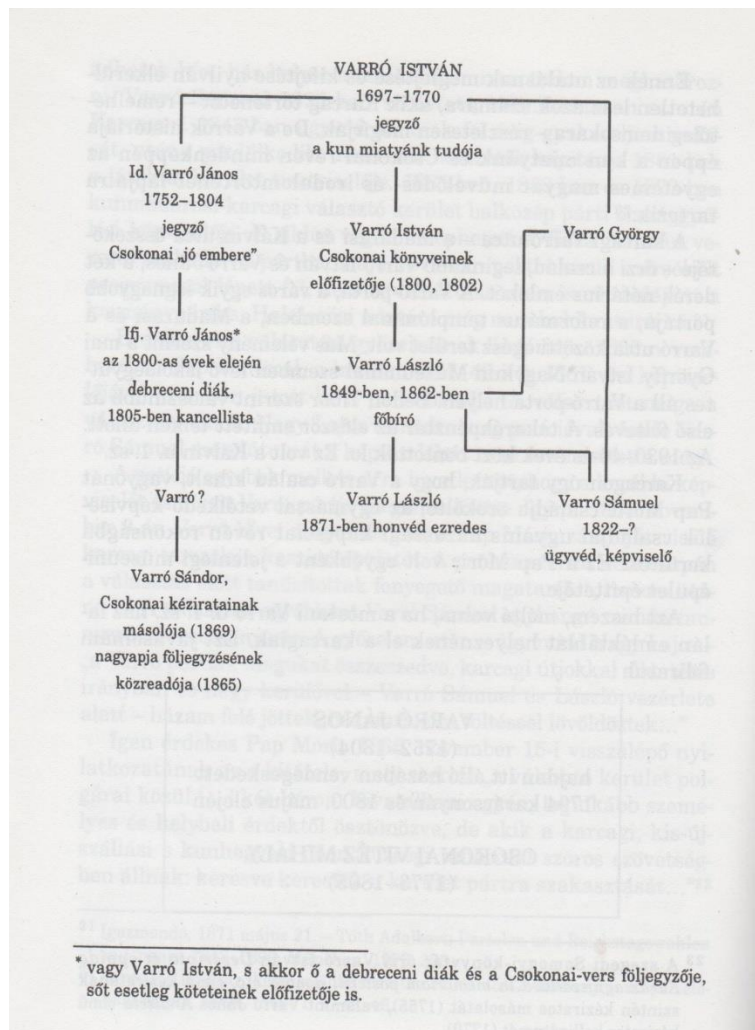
VARRÓ ISTVÁN
1697–1770
jegyző
a kun miatyánk tudója

Id. Varró János
1752–1804
jegyző
Csokonai „jó embere"

Varró István
Csokonai könyveinek
előfizetője (1800, 1802)

Varró György

Ifj. Varró János*
az 1800-as évek elején
debreceni diák,
1805-ben kancellista

Varró László
1849-ben, 1862-ben
főbíró

Varró ?

Varró László
1871-ben honvéd ezredes

Varró Sámuel
1822–?
ügyvéd, képviselő

Varró Sándor,
Csokonai kéziratainak
másolója (1869)
nagyapja följegyzésének
közreadója (1865)

* vagy Varró István, s akkor ő a debreceni diák és a Csokonai-vers följegyzője, sőt esetleg köteteinek előfizetője is.